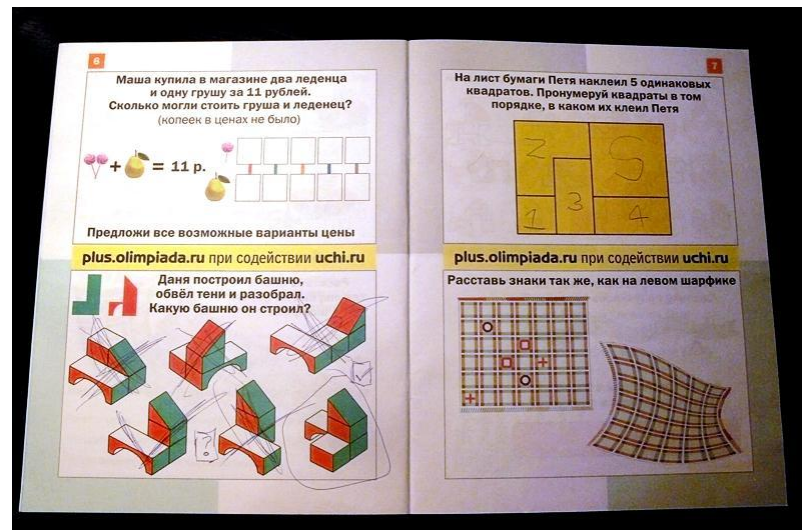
6

Маша купила в магазине два леденца и одну грушу за 11 рублей. Сколько могли стоить груша и леденец?
(копеек в ценах не было)

$+$ $= 11$ р.

Предложи все возможные варианты цены

plus.olimpiada.ru при содействии uchi.ru

Даня построил башню, обвёл тени и разобрал. Какую башню он строил?

7

На лист бумаги Петя наклеил 5 одинаковых квадратов. Пронумеруй квадраты в том порядке, в каком их клеил Петя

2
5
3
1
4

plus.olimpiada.ru при содействии uchi.ru

Расставь знаки так же, как на левом шарфике